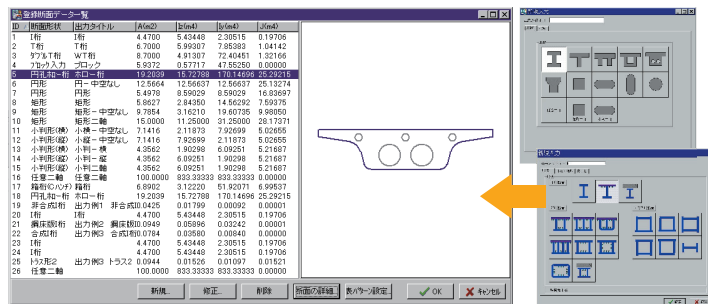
登録断面データ一覧

| ID | 断面形状 | 出力タイトル | A(m2) | Iz(m4) | Iy(m4) | J(m4) |
|---|---|---|---|---|---|---|
| 1 | I桁 | I桁 | 4.4700 | 5.43448 | 2.30515 | 0.19706 |
| 2 | T桁 | T桁 | 6.7000 | 5.99307 | 7.85383 | 1.04142 |
| 3 | ダブルT桁 | WT桁 | 8.7000 | 4.91307 | 72.40451 | 1.32166 |
| 4 | ブロック入力 | ブロック | 5.9372 | 0.57717 | 47.55250 | 0.00000 |
| 5 | 円孔ホロー桁 | ホロー桁 | 19.2039 | 15.72788 | 170.14696 | 25.29215 |
| 6 | 円形 | 円 - 中空なし | 12.5664 | 12.56637 | 12.56637 | 25.13274 |
| 7 | 円形 | 円形 | 5.4978 | 8.59029 | 8.59029 | 16.83697 |
| 8 | 矩形 | 矩形 | 5.8627 | 2.84350 | 14.56292 | 7.59375 |
| 9 | 矩形 | 矩形 - 中空なし | 9.7854 | 3.16210 | 19.60735 | 9.98050 |
| 10 | 矩形 | 矩形二軸 | 15.0000 | 11.25000 | 31.25000 | 28.17371 |
| 11 | 小判形(横) | 小横 - 中空なし | 7.1416 | 2.11873 | 7.92699 | 5.02655 |
| 12 | 小判形(縦) | 小縦 - 中空なし | 7.1416 | 7.92699 | 2.11873 | 5.02655 |
| 13 | 小判形(横) | 小判 - 横 | 4.3562 | 1.90298 | 6.09251 | 5.21687 |
| 14 | 小判形(縦) | 小判 - 縦 | 4.3562 | 6.09251 | 1.90298 | 5.21687 |
| 15 | 小判形(縦) | 小判二軸 | 4.3562 | 6.09251 | 1.90298 | 5.21687 |
| 16 | 任意二軸 | 任意二軸 | 100.0000 | 833.33333 | 833.33333 | 0.00000 |
| 17 | 鋼箱桁ハンチ | 鋼箱桁 | 6.8902 | 3.12220 | 51.92071 | 6.99537 |
| 18 | 円孔ホロー桁 | ホロー桁 | 19.2039 | 15.72788 | 170.14696 | 25.29215 |
| 19 | 非合成桁 | 出力例1 非合成 | 0.0425 | 0.01799 | 0.00092 | 0.00000 |
| 20 | I桁 | I桁 | 4.4700 | 5.43448 | 2.30515 | 0.19706 |
| 21 | 鋼床版桁 | 出力例2 鋼床版 | 0.0949 | 0.05996 | 0.03242 | 0.00000 |
| 22 | 合成桁 | 出力例3 合成桁 | 0.0784 | 0.03580 | 0.00840 | 0.00000 |
| 23 | I桁 | I桁 | 4.4700 | 5.43448 | 2.30515 | 0.19706 |
| 24 | I桁 | I桁 | 4.4700 | 5.43448 | 2.30515 | 0.19706 |
| 25 | トラス形2 | 出力例3 トラス2 | 0.0944 | 0.01526 | 0.01097 | 0.01521 |
| 26 | 任意二軸 | | 100.0000 | 833.33333 | 833.33333 | 0.00000 |

新規... 修正... 削除 断面の詳細... 表パターン設定 OK キャンセル